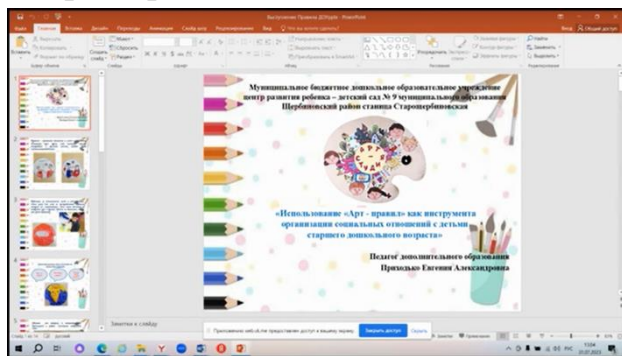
Выступление Правила ДОУ.pptx - PowerPoint

Файл Главная Вставка Дизайн Переходы Анимация Слайд-шоу Рецензирование Вид Что вы хотите сделать?

Вход Общий доступ

Муниципальное бюджетное дошкольное образовательное учреждение центр развития ребенка – детский сад № 9 муниципального образования Щербиновский район станица Старощербиновская

«Использование «Арт - правил» как инструмента организации социальных отношений с детьми старшего дошкольного возраста»

Педагог дополнительного образования Приходько Евгения Александровна

Заметки к слайду

Приложение web.vk.me предоставлен доступ к вашему экрану. Закрыть доступ Скрыть